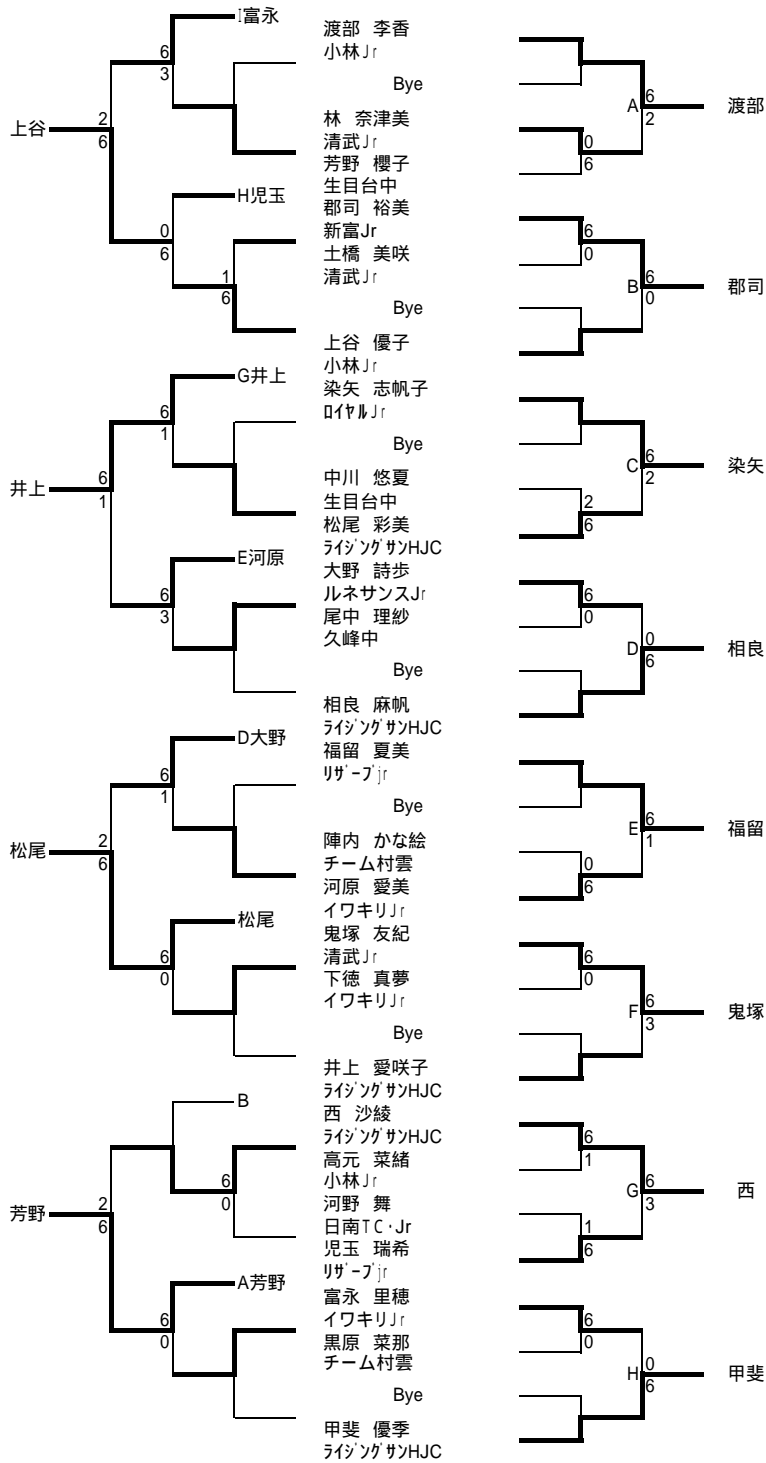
I富永
6
3
上谷 2
6
H児玉
0
6
1
6
G井上
6
1
井上 6
1
E河原
6
3
D大野
6
1
松尾 2
6
松尾
6
0
B
6
0
芳野 2
6
A芳野
6
0

渡部 李香
小林Jr
Bye
林 奈津美
清武Jr
芳野 櫻子
生目台中
郡司 裕美
新富Jr
土橋 美咲
清武Jr
Bye
上谷 優子
小林Jr
染矢 志帆子
ﾛｲﾔﾙJr
Bye
中川 悠夏
生目台中
松尾 彩美
ﾗｲｼﾞﾝｸﾞｻﾝHJC
大野 詩歩
ルネサンスJr
尾中 理紗
久峰中
Bye
相良 麻帆
ﾗｲｼﾞﾝｸﾞｻﾝHJC
福留 夏美
ﾘｻﾞｰﾌﾞjr
Bye
陣内 かな絵
チーム村雲
河原 愛美
イワキリJr
鬼塚 友紀
清武Jr
下徳 真夢
イワキリJr
Bye
井上 愛咲子
ﾗｲｼﾞﾝｸﾞｻﾝHJC
西 沙綾
ﾗｲｼﾞﾝｸﾞｻﾝHJC
高元 菜緒
小林Jr
河野 舞
日南TC・Jr
児玉 瑞希
ﾘｻﾞｰﾌﾞjr
富永 里穂
イワキリJr
黒原 菜那
チーム村雲
Bye
甲斐 優季
ﾗｲｼﾞﾝｸﾞｻﾝHJC

A 6
2
渡部
0
6
6
0
B 6
0
郡司
C 6
2
染矢
2
6
6
0
D 0
6
相良
E 6
1
福留
0
6
6
0
F 6
3
鬼塚
6
1
G 6
3
西
1
6
6
0
H 0
6
甲斐